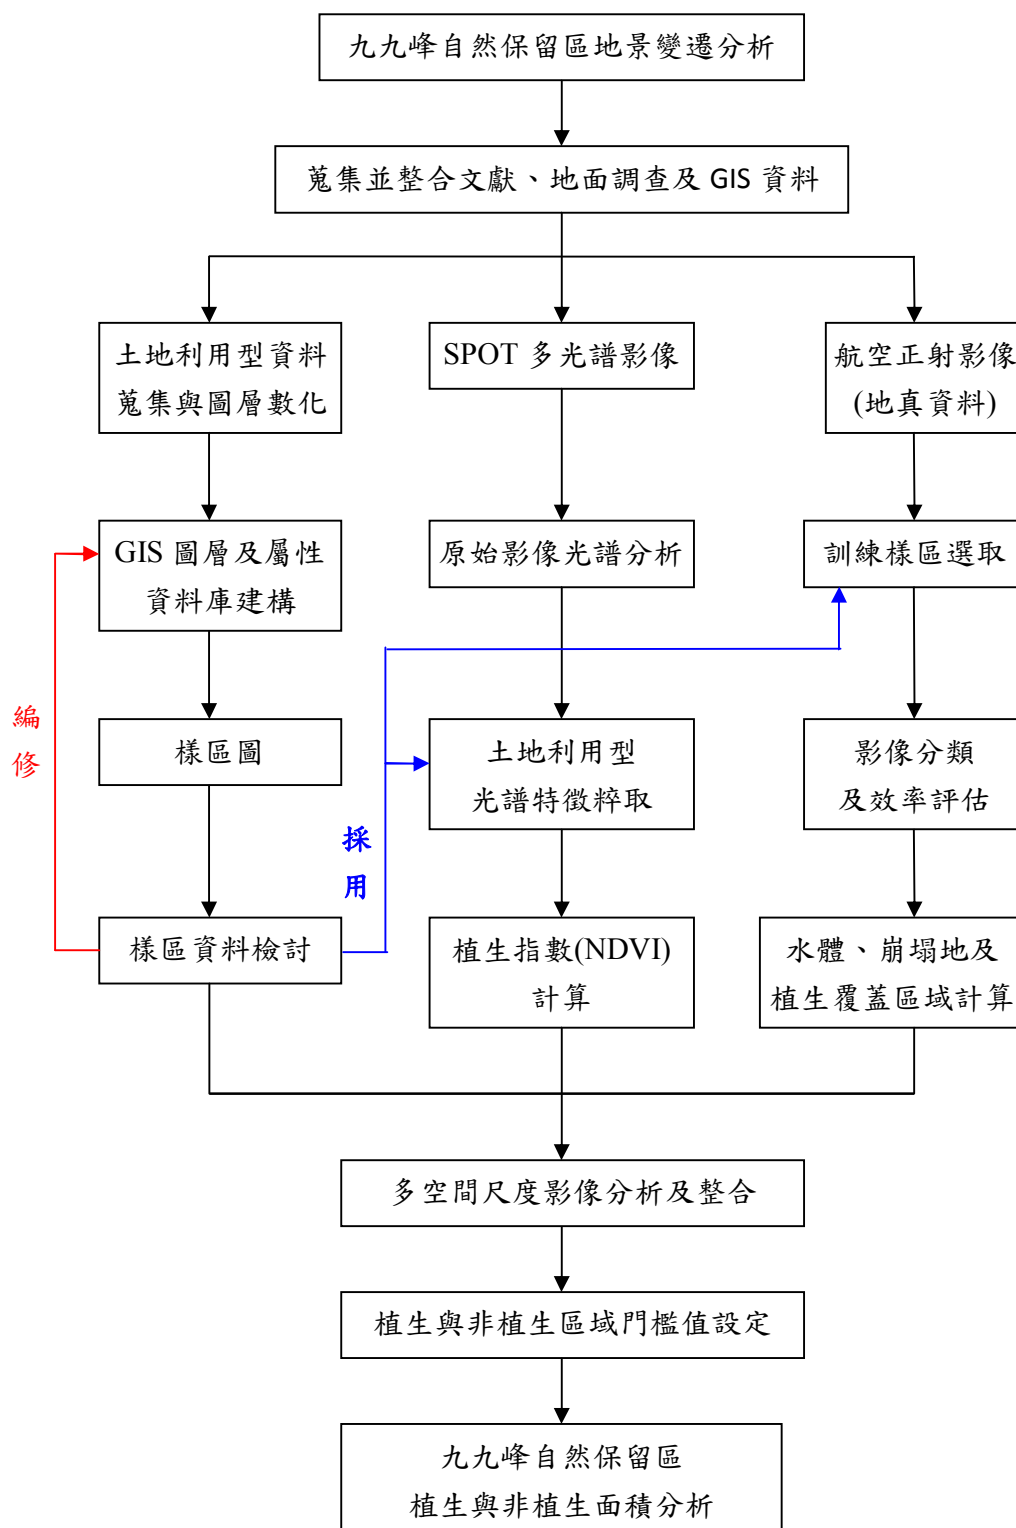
九九峰自然保留區地景變遷分析

蒐集並整合文獻、地面調查及 GIS 資料

土地利用型資料蒐集與圖層數化

SPOT 多光譜影像

航空正射影像(地真資料)

GIS 圖層及屬性資料庫建構

原始影像光譜分析

訓練樣區選取

編修

樣區圖

土地利用型光譜特徵粹取

影像分類及效率評估

採用

樣區資料檢討

植生指數(NDVI)計算

水體、崩塌地及植生覆蓋區域計算

多空間尺度影像分析及整合

植生與非植生區域門檻值設定

九九峰自然保留區植生與非植生面積分析